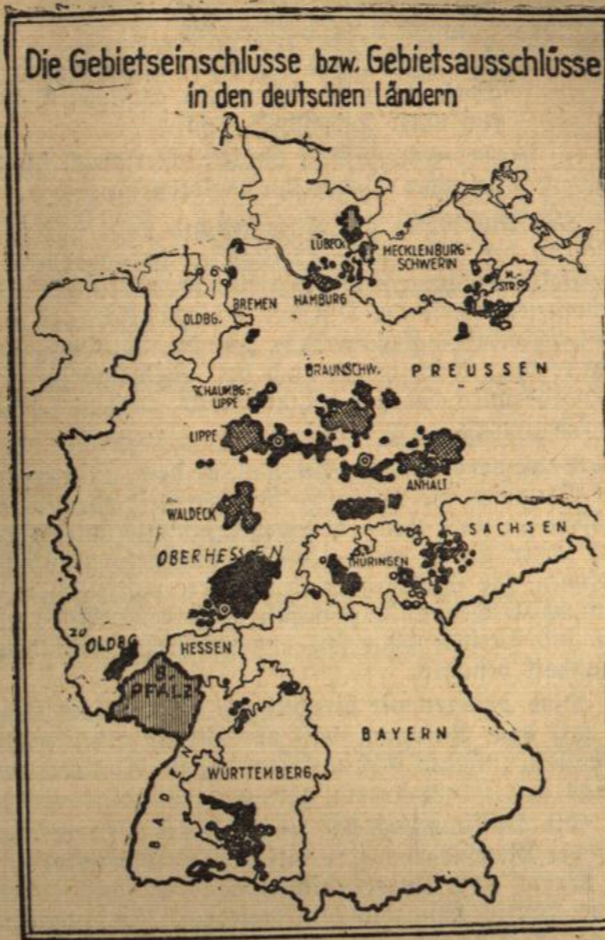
Die Gebietseinschlüsse bzw. Gebietsausschlüsse in den deutschen Ländern

LÜBECK
MECKLENBURG-SCHWERIN
M.-STR.
BREMEN
HAMBURG
OLDBG.
BRAUNSCHW.
PREUSSEN
SCHAUMBG-LIPPE
LIPPE
ANHALT
WALDECK
SACHSEN
OBERHESSEN
THÜRINGEN
zu OLDBG.
HESSEN
B. PFALZ
BAYERN
WÜRTTEMBERG
BADEN